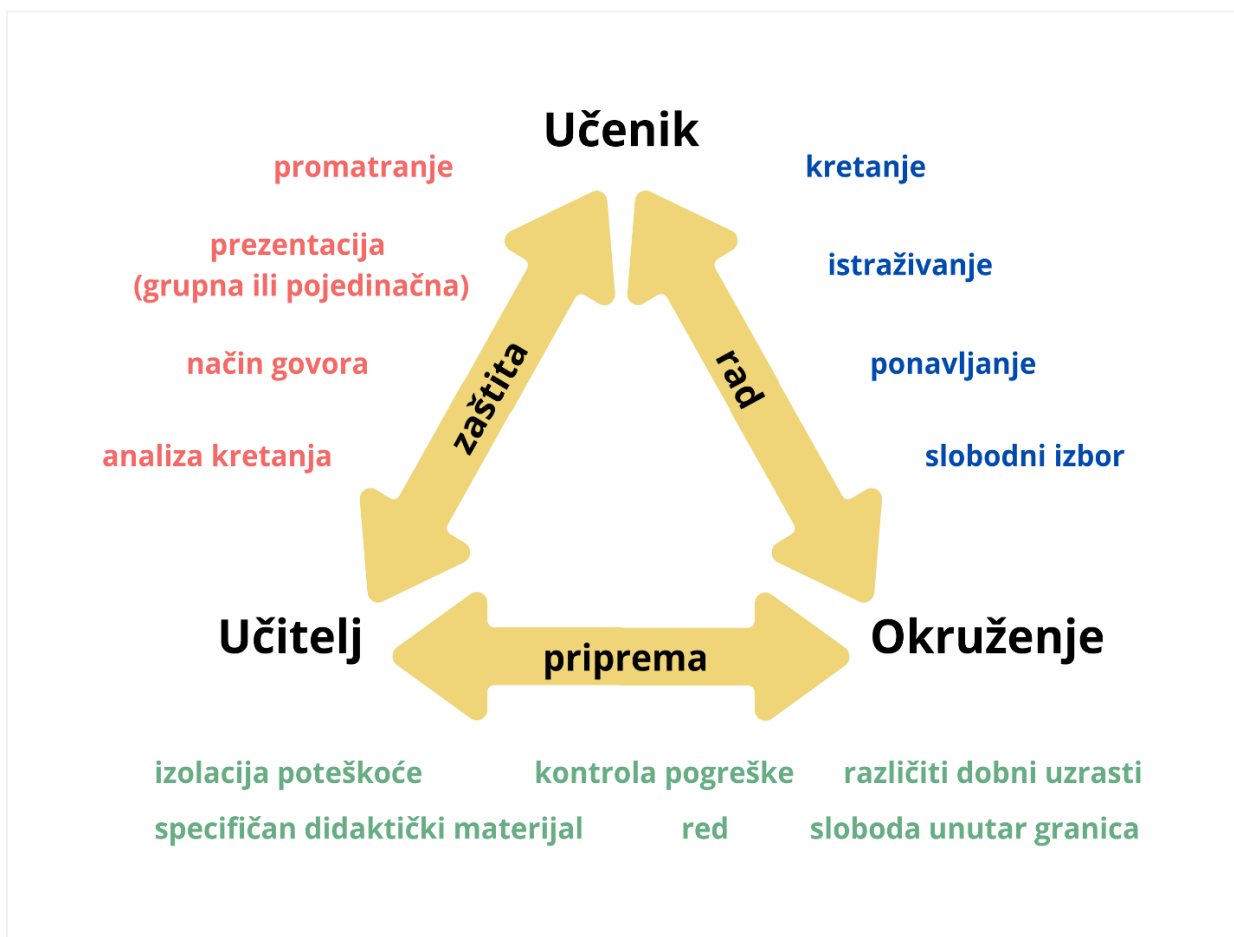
Učenik

promatranje

prezentacija (grupna ili pojedinačna)

način govora

analiza kretanja

kretanje

istraživanje

ponavljanje

slobodni izbor

zaštita

rad

Učitelj

priprema

Okruženje

izolacija poteškoće

kontrola pogreške

različiti dobni uzrasti

specifičan didaktički materijal

red

sloboda unutar granica